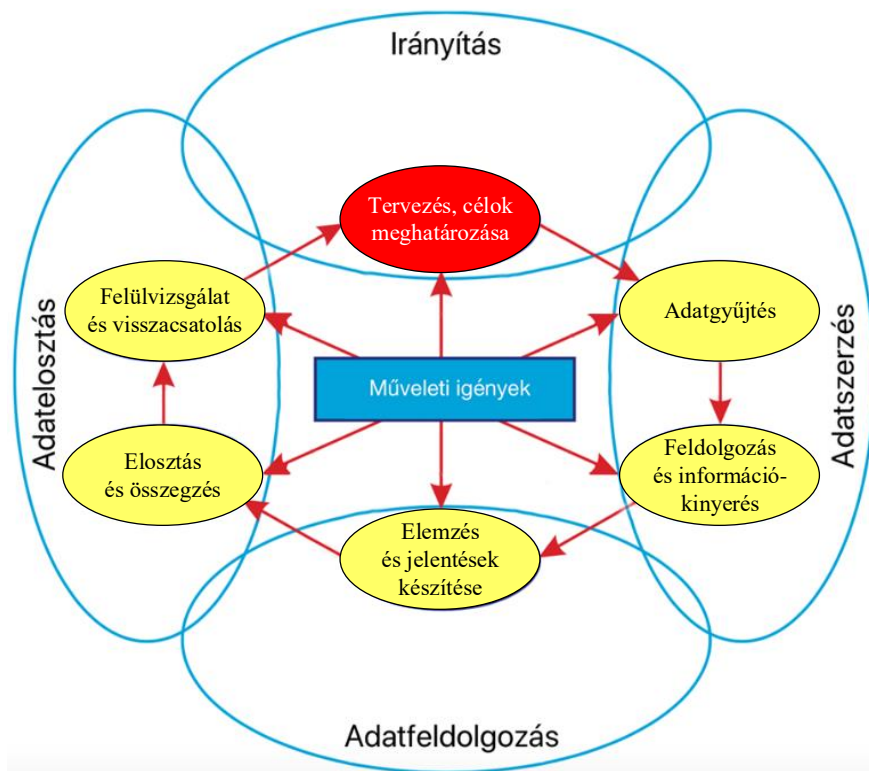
Irányítás

Tervezés, célok meghatározása

Felülvizsgálat és visszacsatolás

Adatgyűjtés

Adatelosztás

Adatszerzés

Műveleti igények

Elosztás és összegzés

Feldolgozás és információkinyerés

Elemzés és jelentések készítése

Adatfeldolgozás